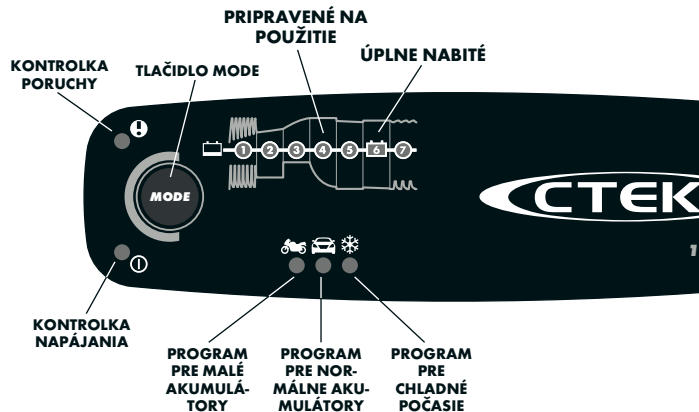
PRIPRAVENÉ NA POUŽITIE

KONTROLKA PORUCHY

TLAČIDLO MODE

ÚPLNE NABITÉ

MODE

1 2 3 4 5 6 7

CTEK

1

KONTROLKA NAPÁJANIA

PROGRAM PRE MALÉ AKUMULÁTORY

PROGRAM PRE NORMÁLNE AKUMULÁTORY

PROGRAM PRE CHLADNÉ POČASIE